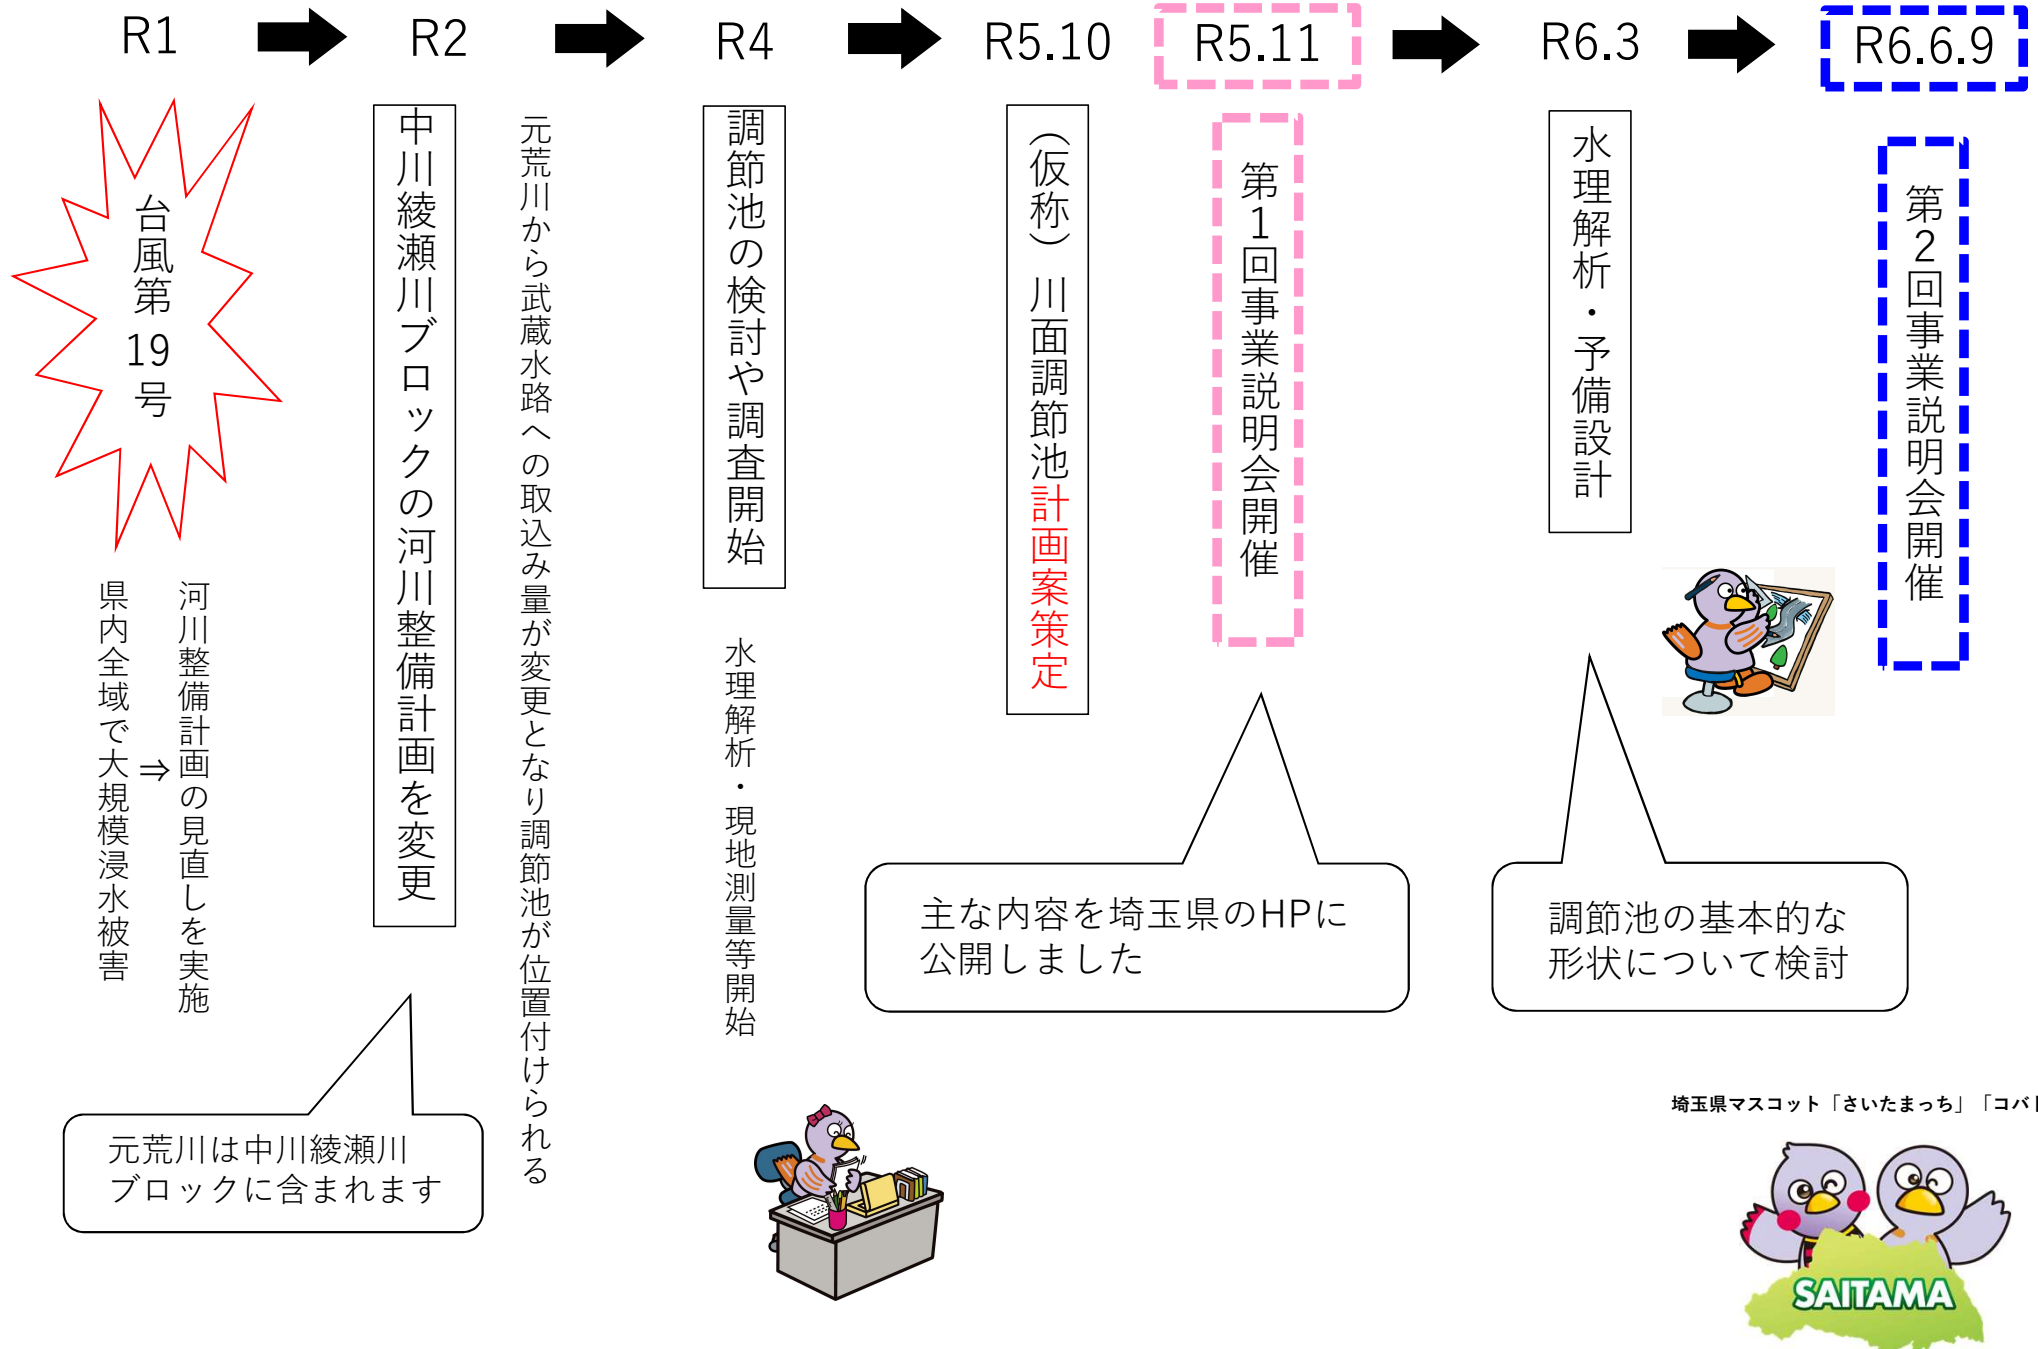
R1 R2 R4 R5.10 R5.11 R6.3 R6.6.9

台風第19号

河川整備計画の見直しを実施⇒県内全域で大規模浸水被害

中川綾瀬川ブロックの河川整備計画を変更

元荒川から武蔵水路への取込み量が変更となり調節池が位置付けられる

元荒川は中川綾瀬川ブロックに含まれます

調節池の検討や調査開始

水理解析・現地測量等開始

（仮称）川面調節池計画案策定

第1回事業説明会開催

主な内容を埼玉県のHPに公開しました

水理解析・予備設計

調節池の基本的な形状について検討

第2回事業説明会開催

埼玉県マスコット「さいたまっち」「コバ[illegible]

SAITAMA